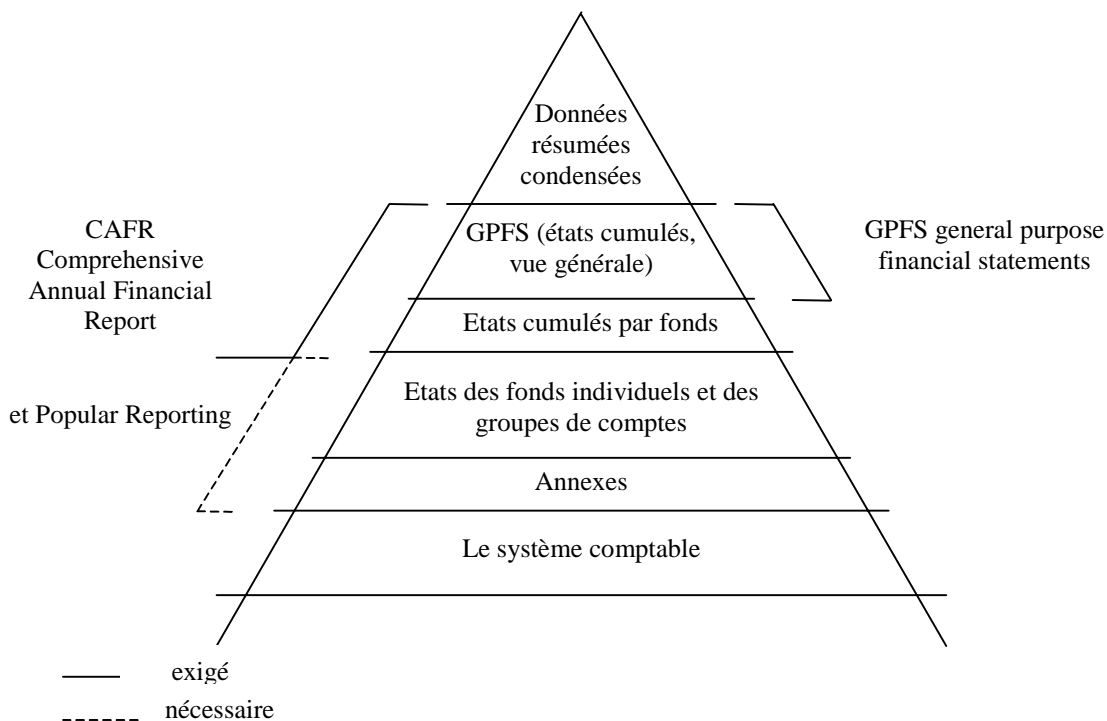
Données résumées condensées

CAFR Comprehensive Annual Financial Report

GPFS (états cumulés, vue générale)

GPFS general purpose financial statements

Etats cumulés par fonds

et Popular Reporting

Etats des fonds individuels et des groupes de comptes

Annexes

Le système comptable

exigé

nécessaire